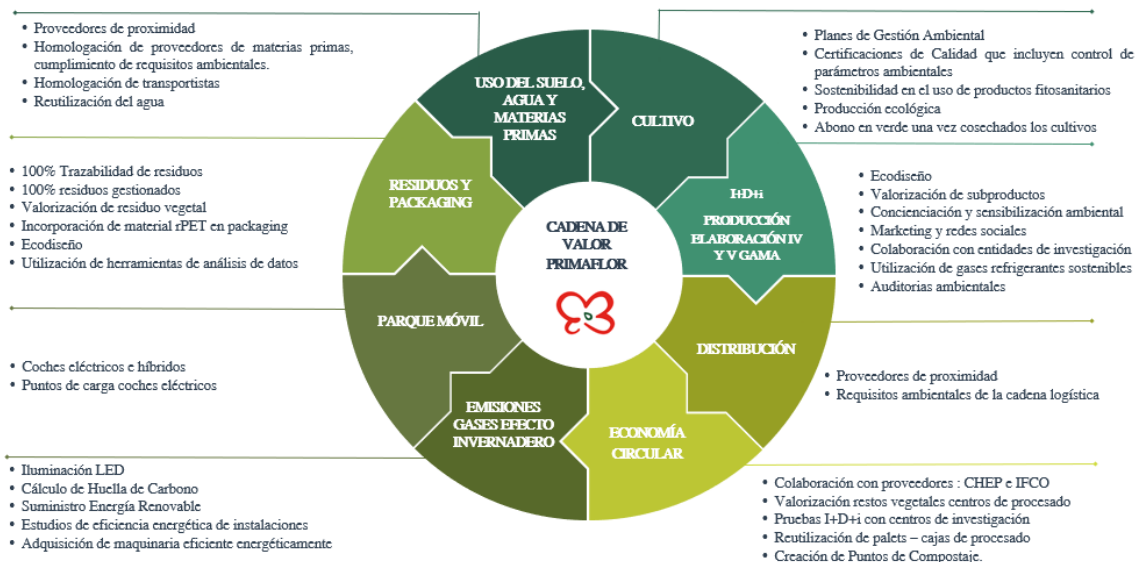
- Proveedores de proximidad
- Homologación de proveedores de materias primas, cumplimiento de requisitos ambientales.
- Homologación de transportistas
- Reutilización del agua

USO DEL SUELO, AGUA Y MATERIAS PRIMAS

CULTIVO

- Planes de Gestión Ambiental
- Certificaciones de Calidad que incluyen control de parámetros ambientales
- Sostenibilidad en el uso de productos fitosanitarios
- Producción ecológica
- Abono en verde una vez cosechados los cultivos

- 100% Trazabilidad de residuos
- 100% residuos gestionados
- Valorización de residuo vegetal
- Incorporación de material rPET en packaging
- Ecodiseño
- Utilización de herramientas de análisis de datos

RESIDUOS Y PACKAGING

CADENA DE VALOR PRIMAFLOR

I+D+i
PRODUCCIÓN ELABORACIÓN IV Y V GAMA

- Ecodiseño
- Valorización de subproductos
- Concienciación y sensibilización ambiental
- Marketing y redes sociales
- Colaboración con entidades de investigación
- Utilización de gases refrigerantes sostenibles
- Auditorias ambientales

PARQUE MÓVIL

DISTRIBUCIÓN

- Coches eléctricos e híbridos
- Puntos de carga coches eléctricos

- Proveedores de proximidad
- Requisitos ambientales de la cadena logística

EMISIONES GASES EFECTO INVERNADERO

ECONOMÍA CIRCULAR

- Iluminación LED
- Cálculo de Huella de Carbono
- Suministro Energía Renovable
- Estudios de eficiencia energética de instalaciones
- Adquisición de maquinaria eficiente energéticamente

- Colaboración con proveedores : CHEP e IFCO
- Valorización restos vegetales centros de procesado
- Pruebas I+D+i con centros de investigación
- Reutilización de palets – cajas de procesado
- Creación de Puntos de Compostaje.